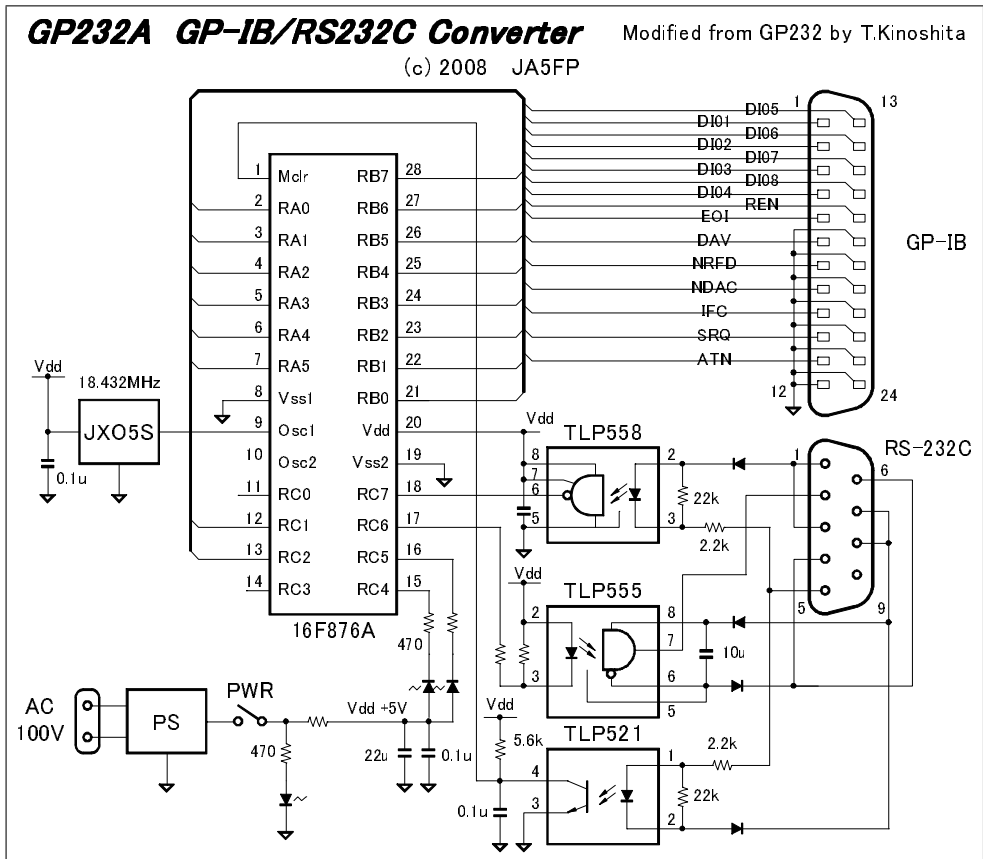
GP232A GP-IB/RS232C Converter

Modified from GP232 by T.Kinoshita

(c) 2008 JA5FP

1 Mclr
2 RA0
3 RA1
4 RA2
5 RA3
6 RA4
7 RA5
8 Vss1
9 Osc1
10 Osc2
11 RC0
12 RC1
13 RC2
14 RC3

RB7 28
RB6 27
RB5 26
RB4 25
RB3 24
RB2 23
RB1 22
RB0 21
Vdd 20
Vss2 19
RC7 18
RC6 17
RC5 16
RC4 15

16F876A

Vdd
18.432MHz
JXO5S
0.1u

DI05
DI01
DI06
DI02
DI07
DI03
DI08
DI04
REN
EOI
DAV
NRFD
NDAC
IFC
SRQ
ATN

1 13
12 24
GP-IB

Vdd
TLP558
8
7
6
5
2
3
22k
2.2k

RS-232C
1 6
5 9

Vdd
TLP555
2
3
8
7
6
5
10u

470

AC 100V
PS
PWR
470
Vdd +5V
22u
0.1u

Vdd
5.6k
TLP521
4
3
1
2
2.2k
22k
0.1u